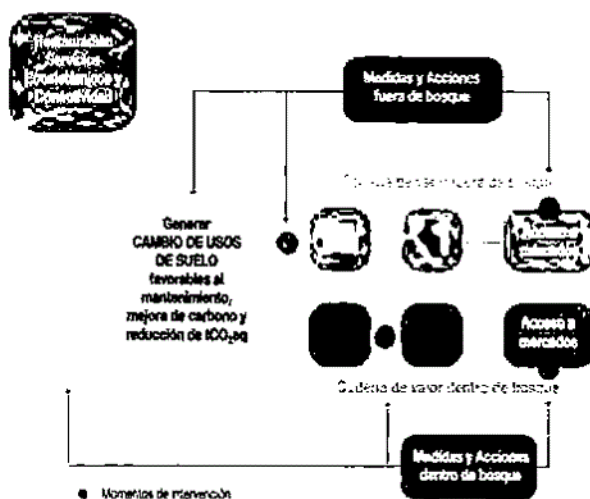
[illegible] Servicios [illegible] y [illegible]

Medidas y Acciones fuera de bosque

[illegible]

Generar CAMBIO DE USOS DE SUELO favorables al mantenimiento, mejora de carbono y reducción de $tCO_2eq$

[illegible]

Acceso a mercados

Cadena de valor dentro de bosque

Medidas y Acciones dentro de bosque

Momentos de intervención